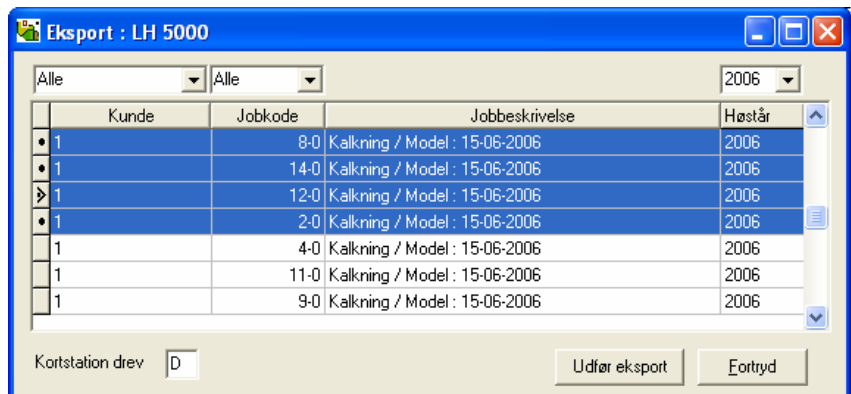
Eksport : LH 5000

Alle
Alle
2006

| Kunde | Jobkode | Jobbeskrivelse | Høstår |
|---|---|---|---|
| 1 | 8-0 | Kalkning / Model : 15-06-2006 | 2006 |
| 1 | 14-0 | Kalkning / Model : 15-06-2006 | 2006 |
| 1 | 12-0 | Kalkning / Model : 15-06-2006 | 2006 |
| 1 | 2-0 | Kalkning / Model : 15-06-2006 | 2006 |
| 1 | 4-0 | Kalkning / Model : 15-06-2006 | 2006 |
| 1 | 11-0 | Kalkning / Model : 15-06-2006 | 2006 |
| 1 | 9-0 | Kalkning / Model : 15-06-2006 | 2006 |

Kortstation drev D

Udfør eksport
Fortryd